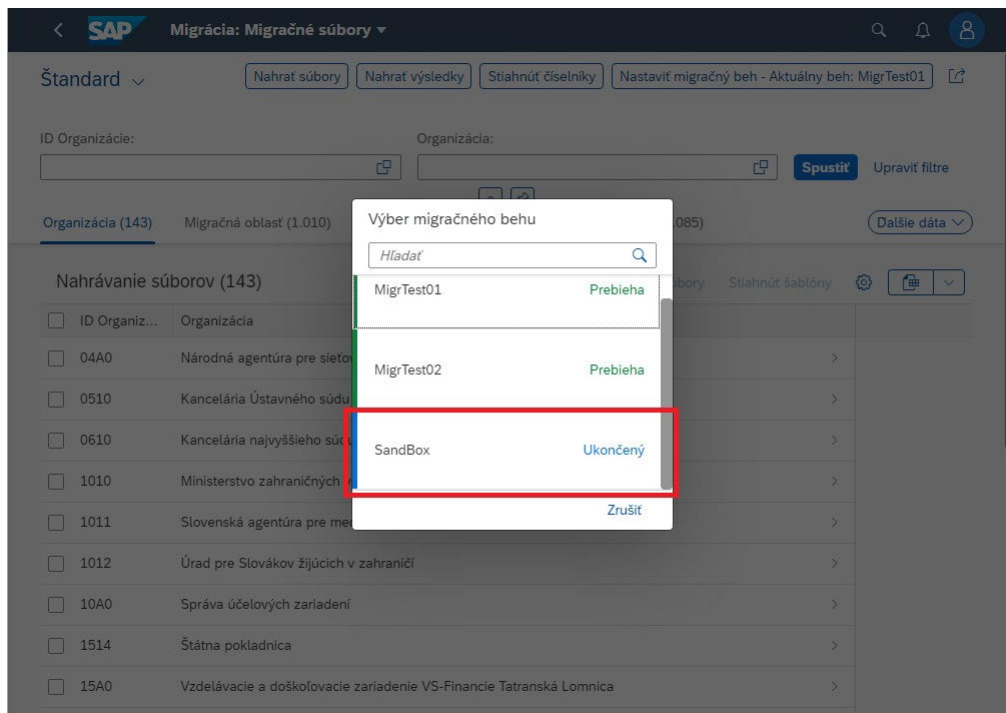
SAP Migrácia: Migračné súbory

Štandard

Nahrať súbory | Nahrať výsledky | Stiahnuť číselníky | Nastaviť migračný beh - Aktuálny beh: MigrTest01

ID Organizácie:

Organizácia:

Spustiť | Upraviť filtre

Organizácia (143) | Migračná oblasť (1.010) | 085)

Ďalšie dáta

Nahrávanie súborov (143)

bory | Stiahnuť šablóny

| ID Organiz... | Organizácia |
|---|---|
| 04A0 | Národná agentúra pre sieťov |
| 0510 | Kancelária Ústavného súdu |
| 0610 | Kancelária najvyššieho súd |
| 1010 | Ministerstvo zahraničných |
| 1011 | Slovenská agentúra pre me |
| 1012 | Úrad pre Slovákov žijúcich v zahraničí |
| 10A0 | Správa účelových zariadení |
| 1514 | Štátna pokladnica |
| 15A0 | Vzdelávacie a doškoľovacie zariadenie VS-Financie Tatranská Lomnica |

Výber migračného behu

Hľadať

MigrTest01 Prebieha

MigrTest02 Prebieha

SandBox Ukončený

Zrušiť